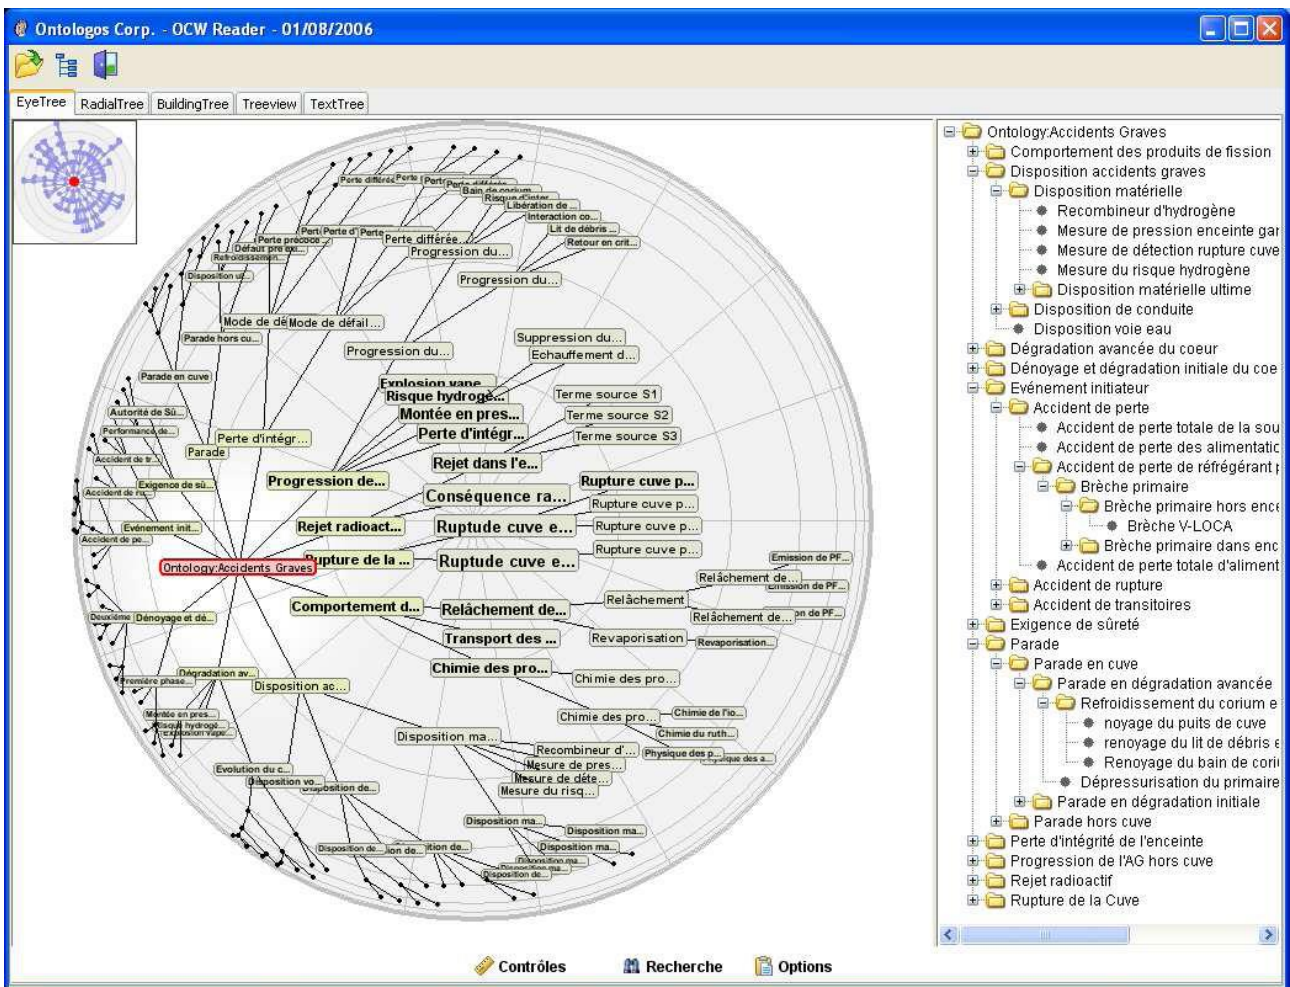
Ontologos Corp. - OCW Reader - 01/08/2006

EyeTree | RadialTree | BuildingTree | Treeview | TextTree

Perte différée | Perte | Perte | Perte différée | Bain de corium | Risque d'inter... | Libération de... | Interaction co... | Lit de débris... | Retour en crit... | Perte | Perte d' | Perte | Perte précoce | Défaut pré... | Refroidissemen... | Perte différée... | Progression du... | Disposition u... | Progression du... | Mode de dé | Mode de défail... | Parade hors cu... | Progression du... | Suppression du... | Echauffement d... | Parade en cuve | Explosion vape... | Risque hydrogè... | Terme source S1 | Autorité de Sû... | Montée en pres... | Terme source S2 | Performance de... | Perte d'intégr... | Perte d'intégr... | Terme source S3 | Accident de tr... | Parade | Rejet dans l'e... | Exigence de sû... | Progression de... | Rupture cuve p... | Accident de ru... | Conséquence ra... | Rupture cuve p... | Evénement init... | Rejet radioact... | Ruptude cuve e... | Rupture cuve p... | Accident de pe... | Rupture cuve p... | Ontology:Accidents Graves | Rupture de la ... | Ruptude cuve e... | Emission de PF... | Relâchement de... | Emission de PF... | Relâchement | Deuxième | Dénoyage et dé... | Comportement d... | Relâchement de... | Relâchement de... | Emission de PF... | Transport des ... | Revaporisation | Revaporisation... | Dégradation av... | Chimie des pro... | Première phase... | Chimie des pro... | Disposition ac... | Montée en pres... | Chimie des pro... | Chimie de l'io... | Risque hydrogè... | Chimie du ruth... | Explosion vape... | Disposition ma... | Recombineur d'... | Physique des p... | Physique des a... | Evolution du c... | Mesure de pres... | Disposition vo... | Mesure de déte... | Disposition de... | Mesure du risq... | Disposition ma... | Disposition ma... | Disposition de... | Disposition de... | Disposition ma... | Disposition ma... | Disposition ma... | Disposition de...

Ontology:Accidents Graves
Comportement des produits de fission
Disposition accidents graves
Disposition matérielle
Recombineur d'hydrogène
Mesure de pression enceinte gar
Mesure de détection rupture cuve
Mesure du risque hydrogène
Disposition matérielle ultime
Disposition de conduite
Disposition voie eau
Dégradation avancée du coeur
Dénoyage et dégradation initiale du coe
Evénement initiateur
Accident de perte
Accident de perte totale de la sou
Accident de perte des alimentatic
Accident de perte de réfrégérant
Brèche primaire
Brèche primaire hors ence
Brèche V-LOCA
Brèche primaire dans enc
Accident de perte totale d'aliment
Accident de rupture
Accident de transitoires
Exigence de sûreté
Parade
Parade en cuve
Parade en dégradation avancée
Refroidissement du corium e
noyage du puits de cuve
renoyage du lit de débris e
Renoyage du bain de cori
Dépressurisation du primaire
Parade en dégradation initiale
Parade hors cuve
Perte d'intégrité de l'enceinte
Progression de l'AG hors cuve
Rejet radioactif
Rupture de la Cuve

Contrôles | Recherche | Options